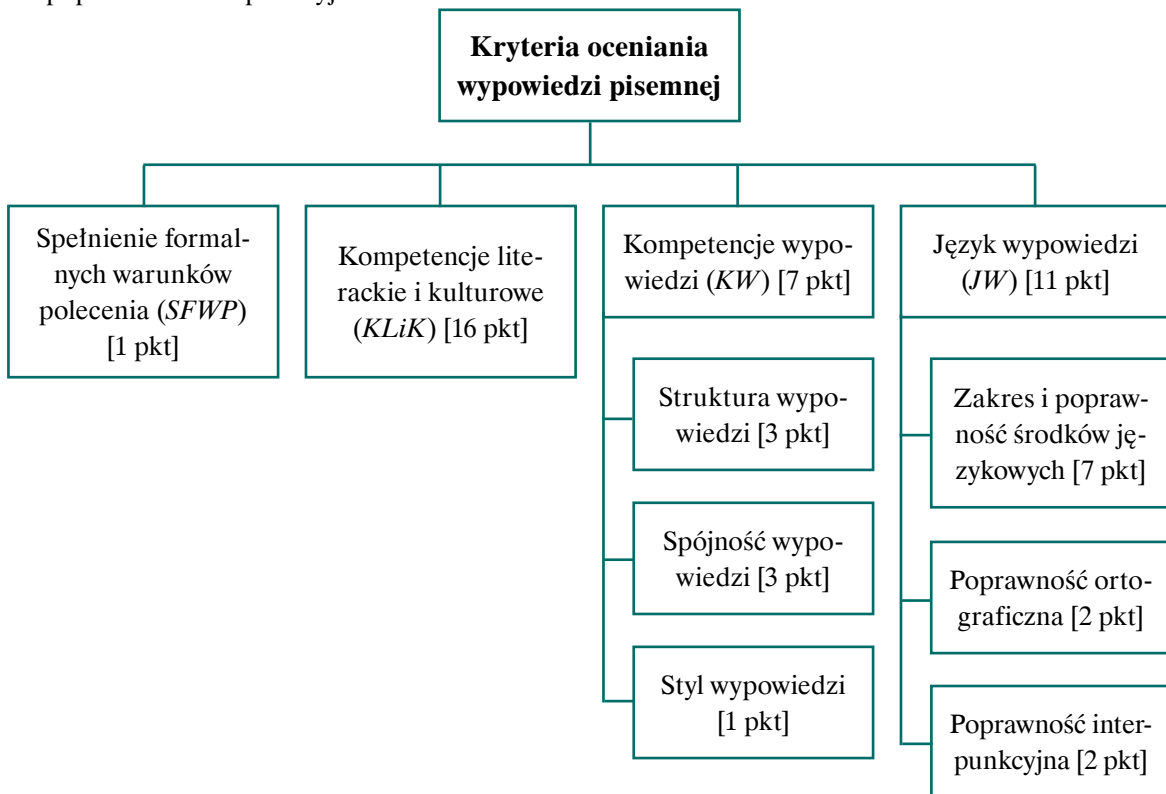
Kryteria oceniania wypowiedzi pisemnej

Spełnienie formalnych warunków polecenia (*SFWP*) [1 pkt]

Kompetencje literackie i kulturowe (*KLiK*) [16 pkt]

Kompetencje wypowiedzi (*KW*) [7 pkt]

Struktura wypowiedzi [3 pkt]

Spójność wypowiedzi [3 pkt]

Styl wypowiedzi [1 pkt]

Język wypowiedzi (*JW*) [11 pkt]

Zakres i poprawność środków językowych [7 pkt]

Poprawność ortograficzna [2 pkt]

Poprawność interpunkcyjna [2 pkt]